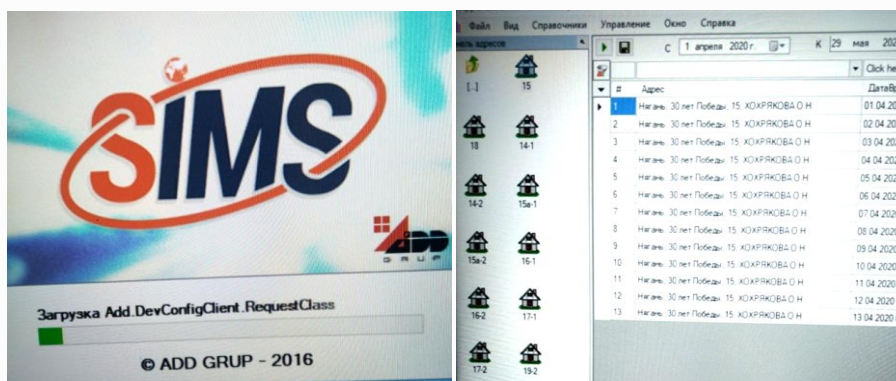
SIMS

ADD GRUP

Загрузка Add.DevConfigClient.RequestClass

© ADD GRUP - 2016

Файл Вид Справочники Управление Окно Справка

ель адресов

[..] 15
18 14-1
14-2 15а-1
15а-2 16-1
16-2 17-1
17-2 19-2

С 1 апреля 2020 г. К 29 мая 202

Click he

| # | Адрес | ДатаВ |
|---|---|---|
| 1 | Нагань. 30 лет Победы. 15. ХОХРЯКОВА О Н | 01.04.20 |
| 2 | Нагань. 30 лет Победы. 15. ХОХРЯКОВА О Н | 02.04.20 |
| 3 | Нагань. 30 лет Победы. 15. ХОХРЯКОВА О Н | 03.04.20 |
| 4 | Нагань. 30 лет Победы. 15. ХОХРЯКОВА О Н | 04.04.20 |
| 5 | Нагань. 30 лет Победы. 15. ХОХРЯКОВА О Н | 05.04.20 |
| 6 | Нагань. 30 лет Победы. 15. ХОХРЯКОВА О Н | 06.04.20 |
| 7 | Нагань. 30 лет Победы. 15. ХОХРЯКОВА О Н | 07.04.20 |
| 8 | Нагань. 30 лет Победы. 15. ХОХРЯКОВА О Н | 08.04.20 |
| 9 | Нагань. 30 лет Победы. 15. ХОХРЯКОВА О Н | 09.04.20 |
| 10 | Нагань. 30 лет Победы. 15. ХОХРЯКОВА О Н | 10.04.20 |
| 11 | Нагань. 30 лет Победы. 15. ХОХРЯКОВА О Н | 11.04.20 |
| 12 | Нагань. 30 лет Победы. 15. ХОХРЯКОВА О Н | 12.04.20 |
| 13 | Нагань. 30 лет Победы. 15. ХОХРЯКОВА О Н | 13.04.2020 |